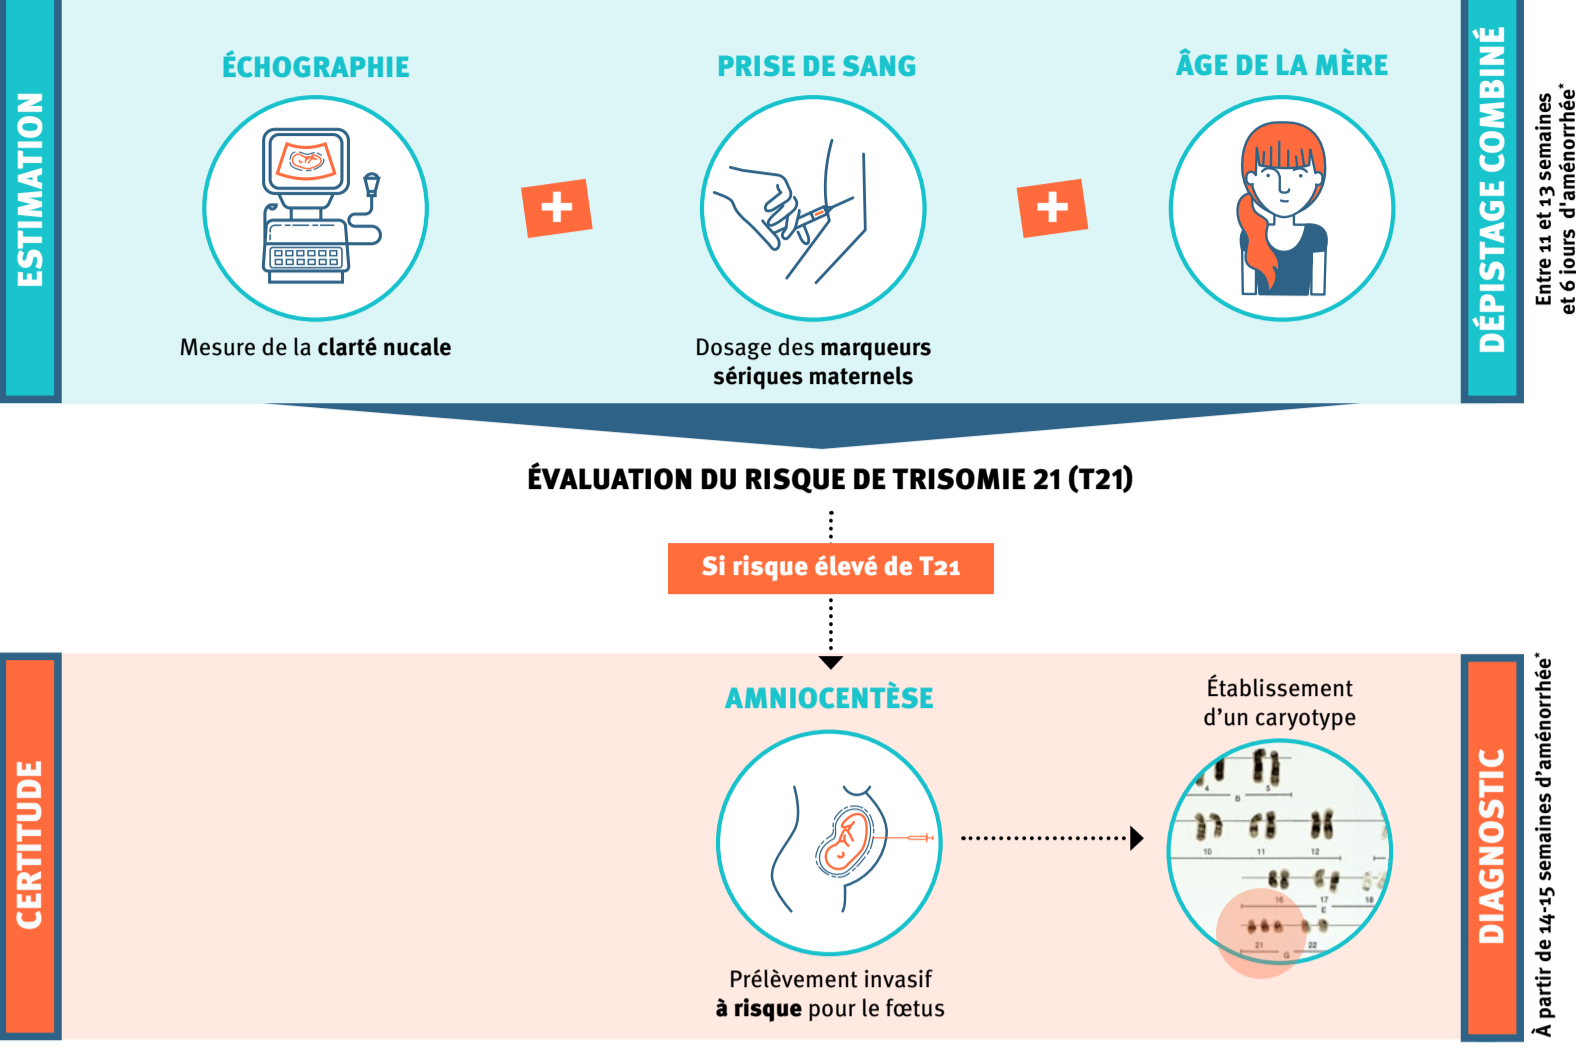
ESTIMATION

ÉCHOGRAPHIE

Mesure de la clarté nucale

+

PRISE DE SANG

Dosage des marqueurs sériques maternels

+

ÂGE DE LA MÈRE

DÉPISTAGE COMBINÉ

Entre 11 et 13 semaines et 6 jours d'aménorrhée*

ÉVALUATION DU RISQUE DE TRISOMIE 21 (T21)

Si risque élevé de T21

CERTITUDE

AMNIOCENTÈSE

Prélèvement invasif à risque pour le fœtus

Établissement d'un caryotype

4 5 B 10 11 12 16 17 18 E 21 22 G

DIAGNOSTIC

À partir de 14-15 semaines d'aménorrhée*